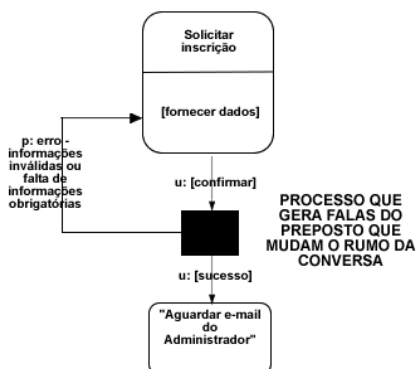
Solicitar inscrição

[fornecer dados]

p: erro - informações inválidas ou falta de informações obrigatórias

u: [confirmar]

PROCESSO QUE GERA FALAS DO PREPOSTO QUE MUDAM O RUMO DA CONVERSA

u: [sucesso]

"Aguardar e-mail do Administrador"